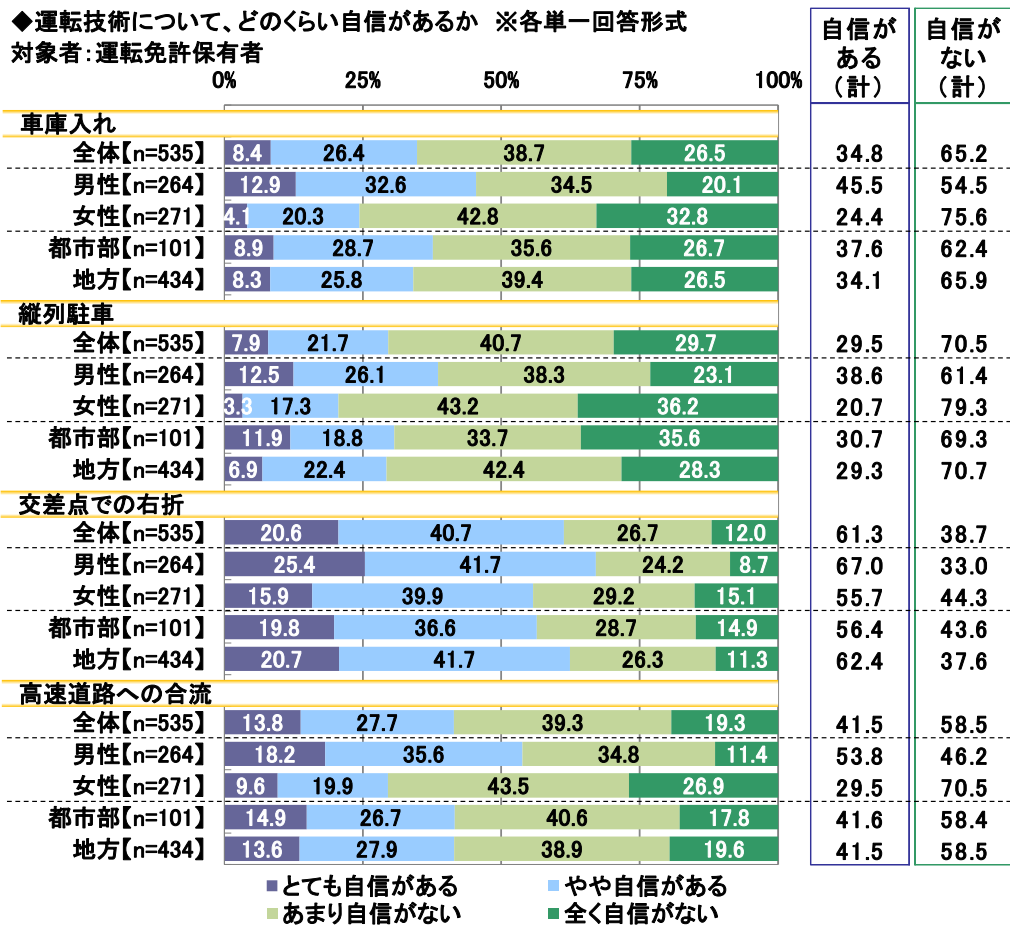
◆運転技術について、どのくらい自信があるか ※各単一回答形式
対象者：運転免許保有者

0% 25% 50% 75% 100%

| | とても自信がある | やや自信がある | あまり自信がない | 全く自信がない | 自信がある（計） | 自信がない（計） |
|---|---|---|---|---|---|---|
| **車庫入れ** | | | | | | |
| 全体【n=535】 | 8.4 | 26.4 | 38.7 | 26.5 | 34.8 | 65.2 |
| 男性【n=264】 | 12.9 | 32.6 | 34.5 | 20.1 | 45.5 | 54.5 |
| 女性【n=271】 | 4.1 | 20.3 | 42.8 | 32.8 | 24.4 | 75.6 |
| 都市部【n=101】 | 8.9 | 28.7 | 35.6 | 26.7 | 37.6 | 62.4 |
| 地方【n=434】 | 8.3 | 25.8 | 39.4 | 26.5 | 34.1 | 65.9 |
| **縦列駐車** | | | | | | |
| 全体【n=535】 | 7.9 | 21.7 | 40.7 | 29.7 | 29.5 | 70.5 |
| 男性【n=264】 | 12.5 | 26.1 | 38.3 | 23.1 | 38.6 | 61.4 |
| 女性【n=271】 | 3.3 | 17.3 | 43.2 | 36.2 | 20.7 | 79.3 |
| 都市部【n=101】 | 11.9 | 18.8 | 33.7 | 35.6 | 30.7 | 69.3 |
| 地方【n=434】 | 6.9 | 22.4 | 42.4 | 28.3 | 29.3 | 70.7 |
| **交差点での右折** | | | | | | |
| 全体【n=535】 | 20.6 | 40.7 | 26.7 | 12.0 | 61.3 | 38.7 |
| 男性【n=264】 | 25.4 | 41.7 | 24.2 | 8.7 | 67.0 | 33.0 |
| 女性【n=271】 | 15.9 | 39.9 | 29.2 | 15.1 | 55.7 | 44.3 |
| 都市部【n=101】 | 19.8 | 36.6 | 28.7 | 14.9 | 56.4 | 43.6 |
| 地方【n=434】 | 20.7 | 41.7 | 26.3 | 11.3 | 62.4 | 37.6 |
| **高速道路への合流** | | | | | | |
| 全体【n=535】 | 13.8 | 27.7 | 39.3 | 19.3 | 41.5 | 58.5 |
| 男性【n=264】 | 18.2 | 35.6 | 34.8 | 11.4 | 53.8 | 46.2 |
| 女性【n=271】 | 9.6 | 19.9 | 43.5 | 26.9 | 29.5 | 70.5 |
| 都市部【n=101】 | 14.9 | 26.7 | 40.6 | 17.8 | 41.6 | 58.4 |
| 地方【n=434】 | 13.6 | 27.9 | 38.9 | 19.6 | 41.5 | 58.5 |

■とても自信がある ■やや自信がある
■あまり自信がない ■全く自信がない